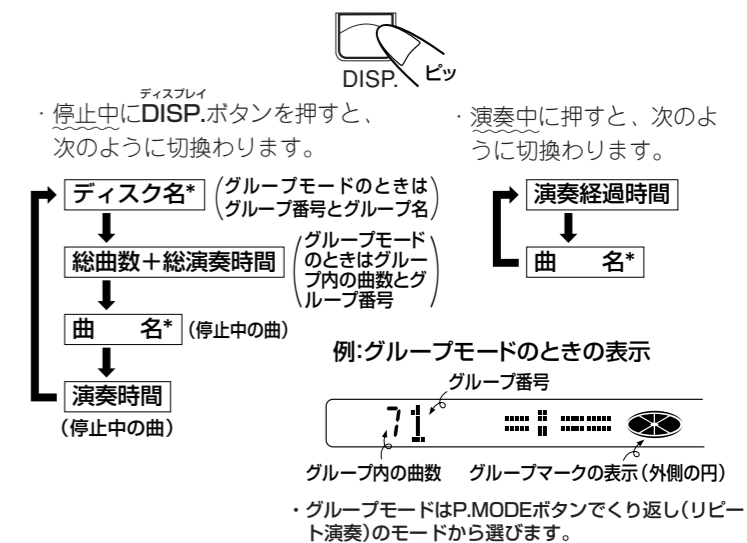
DISP.

ピッ

ディスプレイ
・停止中にDISP.ボタンを押すと、次のように切換わります。

ディスク名*
(グループモードのときはグループ番号とグループ名)

総曲数+総演奏時間
(グループモードのときはグループ内の曲数とグループ番号)

曲　名*
(停止中の曲)

演奏時間
(停止中の曲)

・演奏中に押すと、次のように切換わります。

演奏経過時間

曲　名*

例:グループモードのときの表示

グループ番号

7 1

グループ内の曲数

グループマークの表示(外側の円)

・グループモードはP.MODEボタンでくり返し(リピート演奏)のモードから選びます。